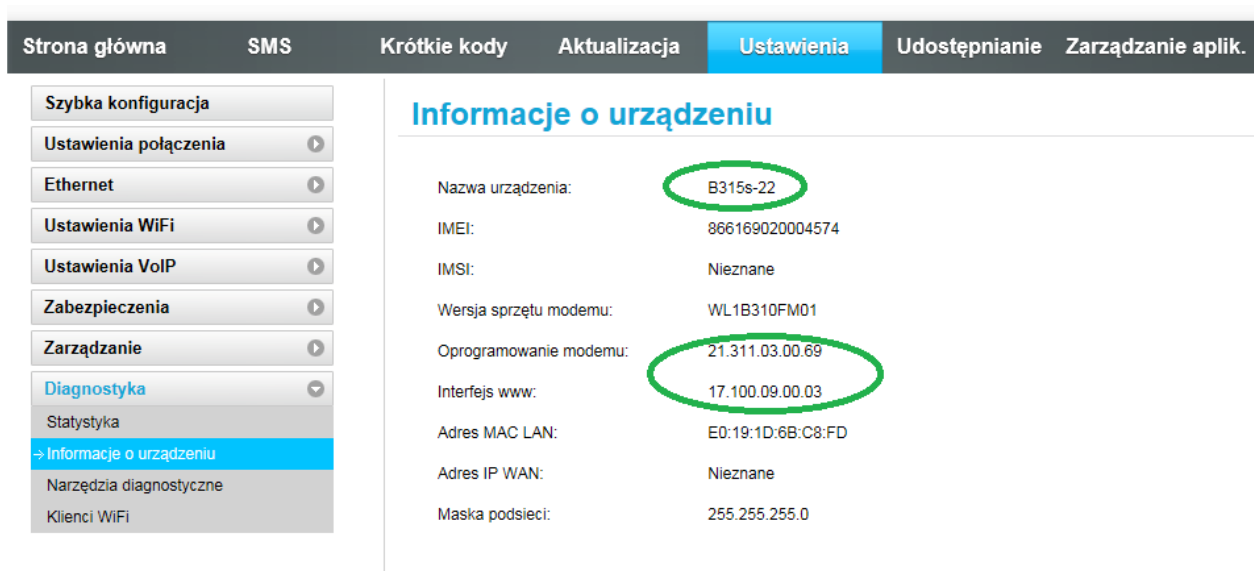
Strona główna SMS Krótkie kody Aktualizacja Ustawienia Udostępnianie Zarządzanie aplik.

Szybka konfiguracja
Ustawienia połączenia
Ethernet
Ustawienia WiFi
Ustawienia VoIP
Zabezpieczenia
Zarządzanie
Diagnostyka
Statystyka
→ Informacje o urządzeniu
Narzędzia diagnostyczne
Klienci WiFi

Informacje o urządzeniu

| | |
|---|---|
| Nazwa urządzenia: | B315s-22 |
| IMEI: | 866169020004574 |
| IMSI: | Nieznane |
| Wersja sprzętu modemu: | WL1B310FM01 |
| Oprogramowanie modemu: | 21.311.03.00.69 |
| Interfejs www: | 17.100.09.00.03 |
| Adres MAC LAN: | E0:19:1D:6B:C8:FD |
| Adres IP WAN: | Nieznane |
| Maska podsieci: | 255.255.255.0 |